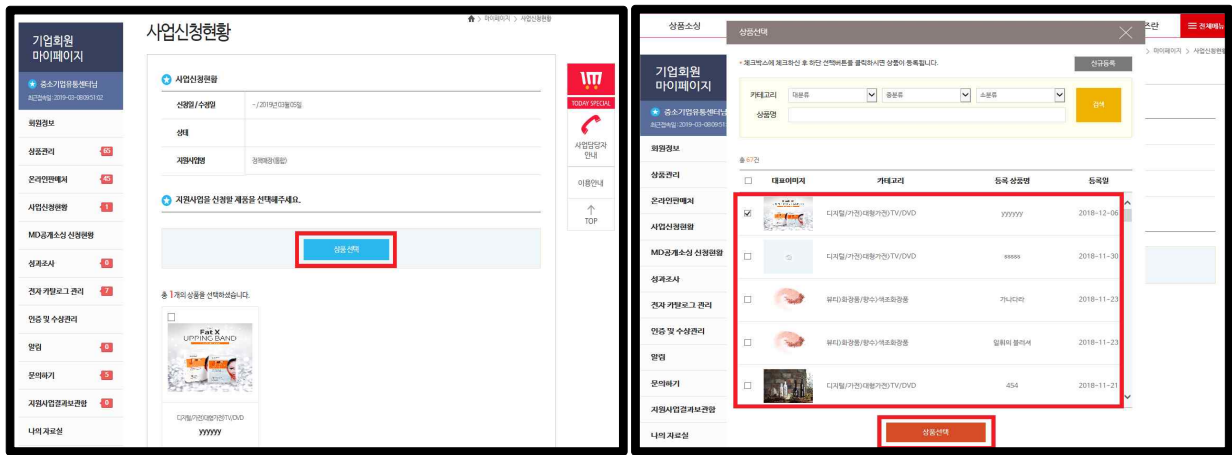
기업회원 마이페이지

중소기업유통센터님
최근접속일 : 2019-03-08 09:51:02

회원정보
상품관리 65
온라인판매처 45
사업신청현황 1
MD공개소싱 신청현황
성과조사 8
전자 카탈로그 관리 7
인증 및 수상관리
알림 6
문의하기 5
지원사업결과보고관리 0
나의 자료실

사업신청현황

마이페이지 > 사업신청현황

사업신청현황

| 신청일 / 수정일 | ~ / 2019년03월05일 |
|---|---|
| 상태 | |
| 지원사업명 | 정책매장(종합) |

지원사업을 신청할 제품을 선택해주세요.

상품선택

총 1개의 상품을 선택하셨습니다.

Fat X
UPPING BAND

디지털/가전/대형가전/TV/DVD
yyyyyy

TODAY SPECIAL
사업담당자 안내
이용안내
TOP

상품소싱

기업회원 마이페이지
중소기업유통센터님
최근접속일 : 2019-03-08 09:51

회원정보
상품관리
온라인판매처
사업신청현황
MD공개소싱 신청현황
성과조사
전자 카탈로그 관리
인증 및 수상관리
알림
문의하기
지원사업결과보고관리
나의 자료실

상품선택

* 체크박스에 체크하신 후 하단 선택버튼을 클릭하시면 상품이 등록됩니다.

신규등록

카테고리 대분류 중분류 소분류
상품명
검색

총 67건

| | 대표이미지 | 카테고리 | 등록 상품명 | 등록일 |
|---|---|---|---|---|
| ☑ | | 디지털/가전/대형가전/TV/DVD | yyyyyy | 2018-12-06 |
| ☐ | | 디지털/가전/대형가전/TV/DVD | sssss | 2018-11-30 |
| ☐ | | 뷰티/화장품/향수/색조화장품 | 가나다라 | 2018-11-23 |
| ☐ | | 뷰티/화장품/향수/색조화장품 | 일위이 플러셔 | 2018-11-23 |
| ☐ | | 디지털/가전/대형가전/TV/DVD | 454 | 2018-11-21 |

상품선택

전체메뉴
마이페이지 > 사업신청